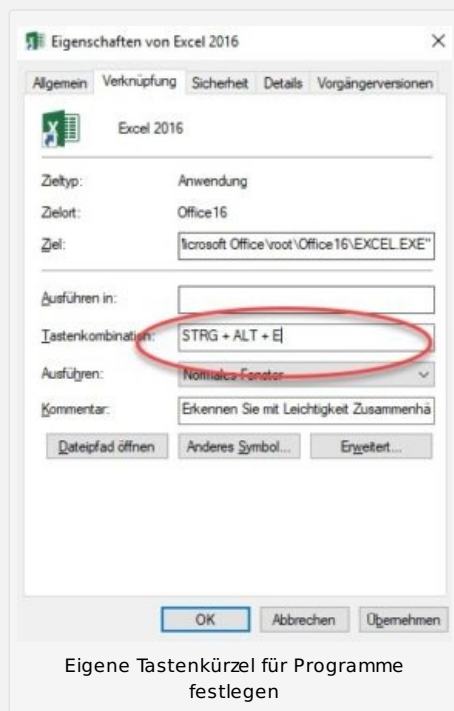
Eigenschaften von Excel 2016 ×

Allgemein | Verknüpfung | Sicherheit | Details | Vorgängerversionen

Excel 2016

Zieltyp: Anwendung

Zielort: Office16

Ziel: licrosoft Office\root\Office16\EXCEL.EXE"

Ausführen in:

Tastenkombination: STRG + ALT + E

Ausführen: Normales Fenster

Kommentar: Erkennen Sie mit Leichtigkeit Zusammenhä

Dateipfad öffnen | Anderes Symbol... | Erweitert...

OK | Abbrechen | Übernehmen

Eigene Tastenkürzel für Programme festlegen